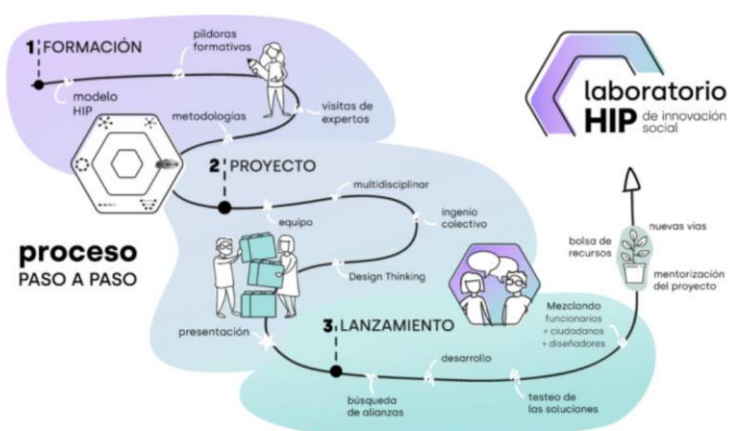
1 FORMACIÓN

píldoras formativas

modelo HIP

metodologías

visitas de expertos

laboratorio HIP de innovación social

2 PROYECTO

multidisciplinar

equipo

ingenio colectivo

proceso
PASO A PASO

Design Thinking

bolsa de recursos

nuevas vías

mentorización del proyecto

Mezclando
funcionarios
+ ciudadanos
+ diseñadores

presentación

3 LANZAMIENTO

desarrollo

búsqueda de alianzas

testeo de las soluciones